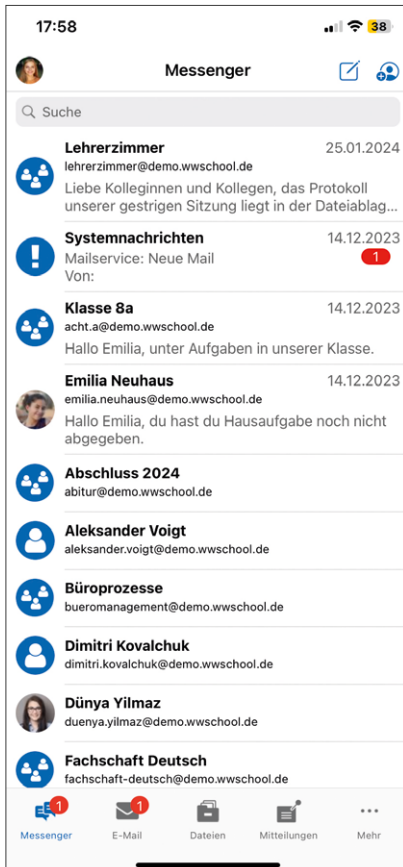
17:58

38

Messenger

Suche

Lehrerzimmer
25.01.2024
lehrerzimmer@demo.wwschool.de
Liebe Kolleginnen und Kollegen, das Protokoll unserer gestrigen Sitzung liegt in der Dateiablag...

Systemnachrichten
14.12.2023
Mailservice: Neue Mail
Von:
1

Klasse 8a
14.12.2023
acht.a@demo.wwschool.de
Hallo Emilia, unter Aufgaben in unserer Klasse.

Emilia Neuhaus
14.12.2023
emilia.neuhaus@demo.wwschool.de
Hallo Emilia, du hast du Hausaufgabe noch nicht abgegeben.

Abschluss 2024
abitur@demo.wwschool.de

Aleksander Voigt
aleksander.voigt@demo.wwschool.de

Büroprozesse
bueromanagement@demo.wwschool.de

Dimitri Kovalchuk
dimitri.kovalchuk@demo.wwschool.de

Dünya Yilmaz
duenya.yilmaz@demo.wwschool.de

Fachschaft Deutsch
fachschaft-deutsch@demo.wwschool.de

1
Messenger
1
E-Mail
Dateien
Mitteilungen
Mehr